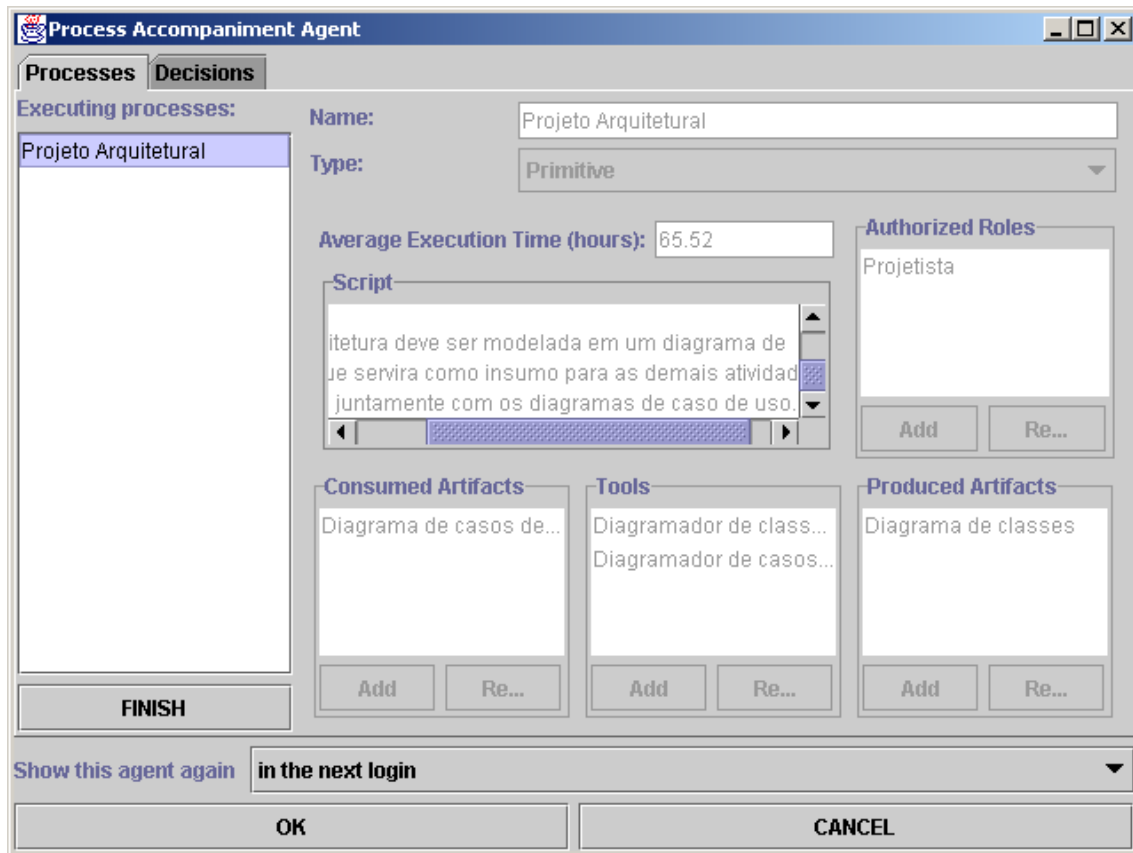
Process Accompaniment Agent

Processes | Decisions

Executing processes:

Projeto Arquitetural

Name: Projeto Arquitetural

Type: Primitive

Average Execution Time (hours): 65.52

Script

itetura deve ser modelada em um diagrama de
ue servira como insumo para as demais atividad
juntamente com os diagramas de caso de uso.

Authorized Roles

Projetista

Add | Re...

Consumed Artifacts

Diagrama de casos de...

Add | Re...

Tools

Diagramador de class...
Diagramador de casos...

Add | Re...

Produced Artifacts

Diagrama de classes

Add | Re...

FINISH

Show this agent again | in the next login

OK | CANCEL